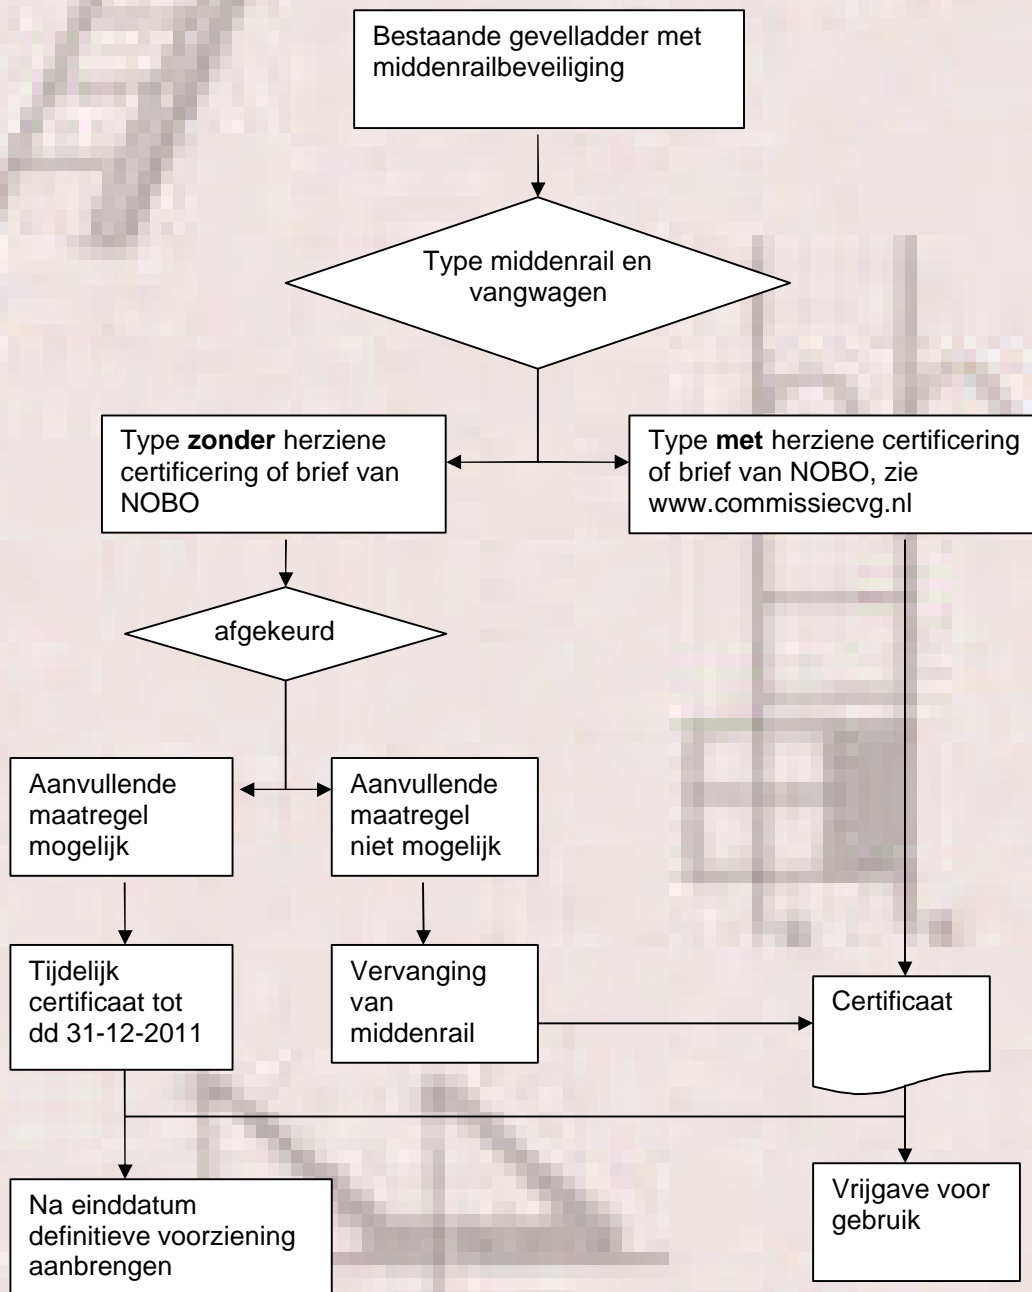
Bestaande gevelladder met middenrailbeveiliging

Type middenrail en vangwagen

Type **zonder** herziene certificering of brief van NOBO

Type **met** herziene certificering of brief van NOBO, zie www.commissiecvg.nl

afgekeurd

Aanvullende maatregel mogelijk

Aanvullende maatregel niet mogelijk

Tijdelijk certificaat tot dd 31-12-2011

Vervanging van middenrail

Certificaat

Na einddatum definitieve voorziening aanbrengen

Vrijgave voor gebruik